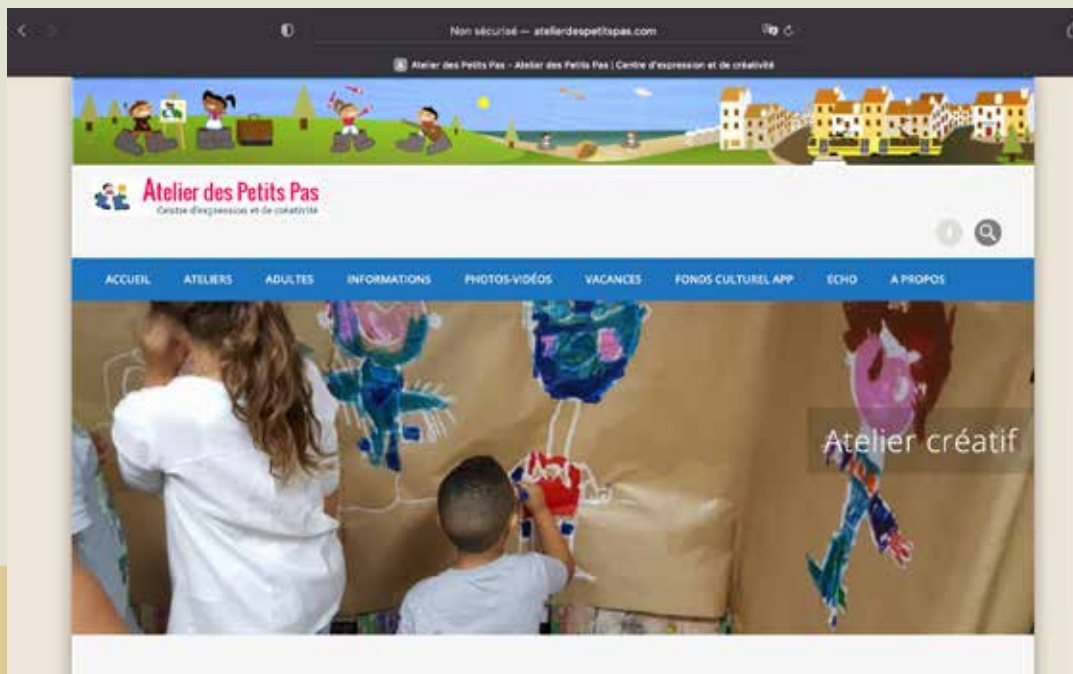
Non sécurisé — atelierdespetitspas.com

Atelier des Petits Pas – Atelier des Petits Pas | Centre d'expression et de créativité

Atelier des Petits Pas
Centre d'expression et de créativité

ACCUEIL ATELIERS ADULTES INFORMATIONS PHOTOS-VIDÉOS VACANCES FONDS CULTUREL APP ECHO A PROPOS

Atelier créatif